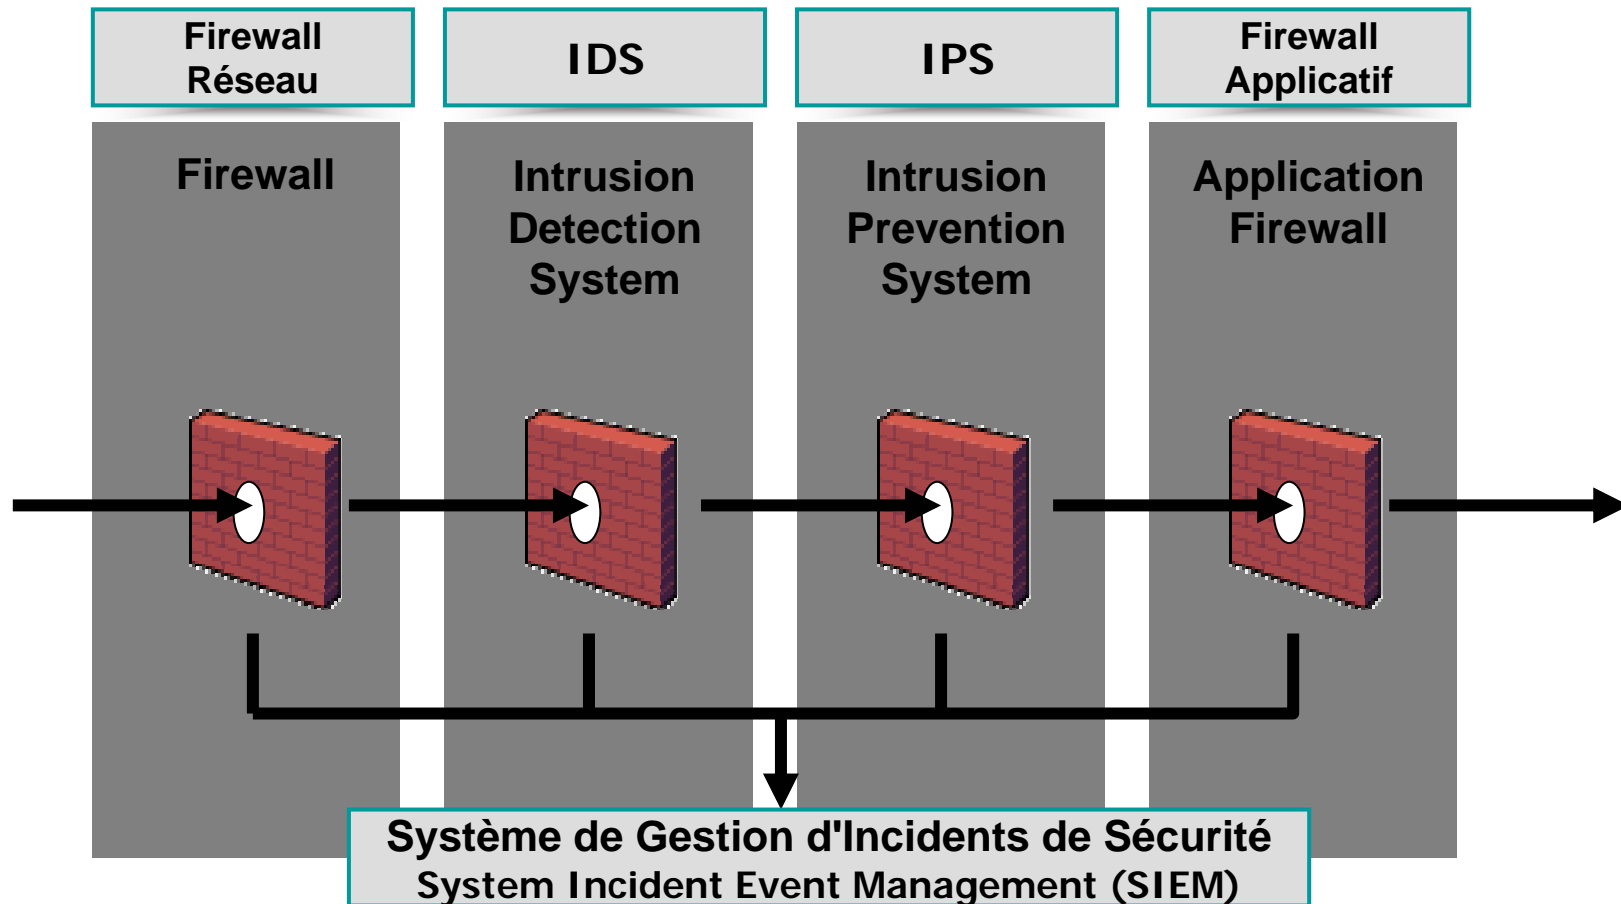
Firewall Réseau

IDS

IPS

Firewall Applicatif

Firewall

Intrusion Detection System

Intrusion Prevention System

Application Firewall

Système de Gestion d'Incidents de Sécurité
System Incident Event Management (SIEM)